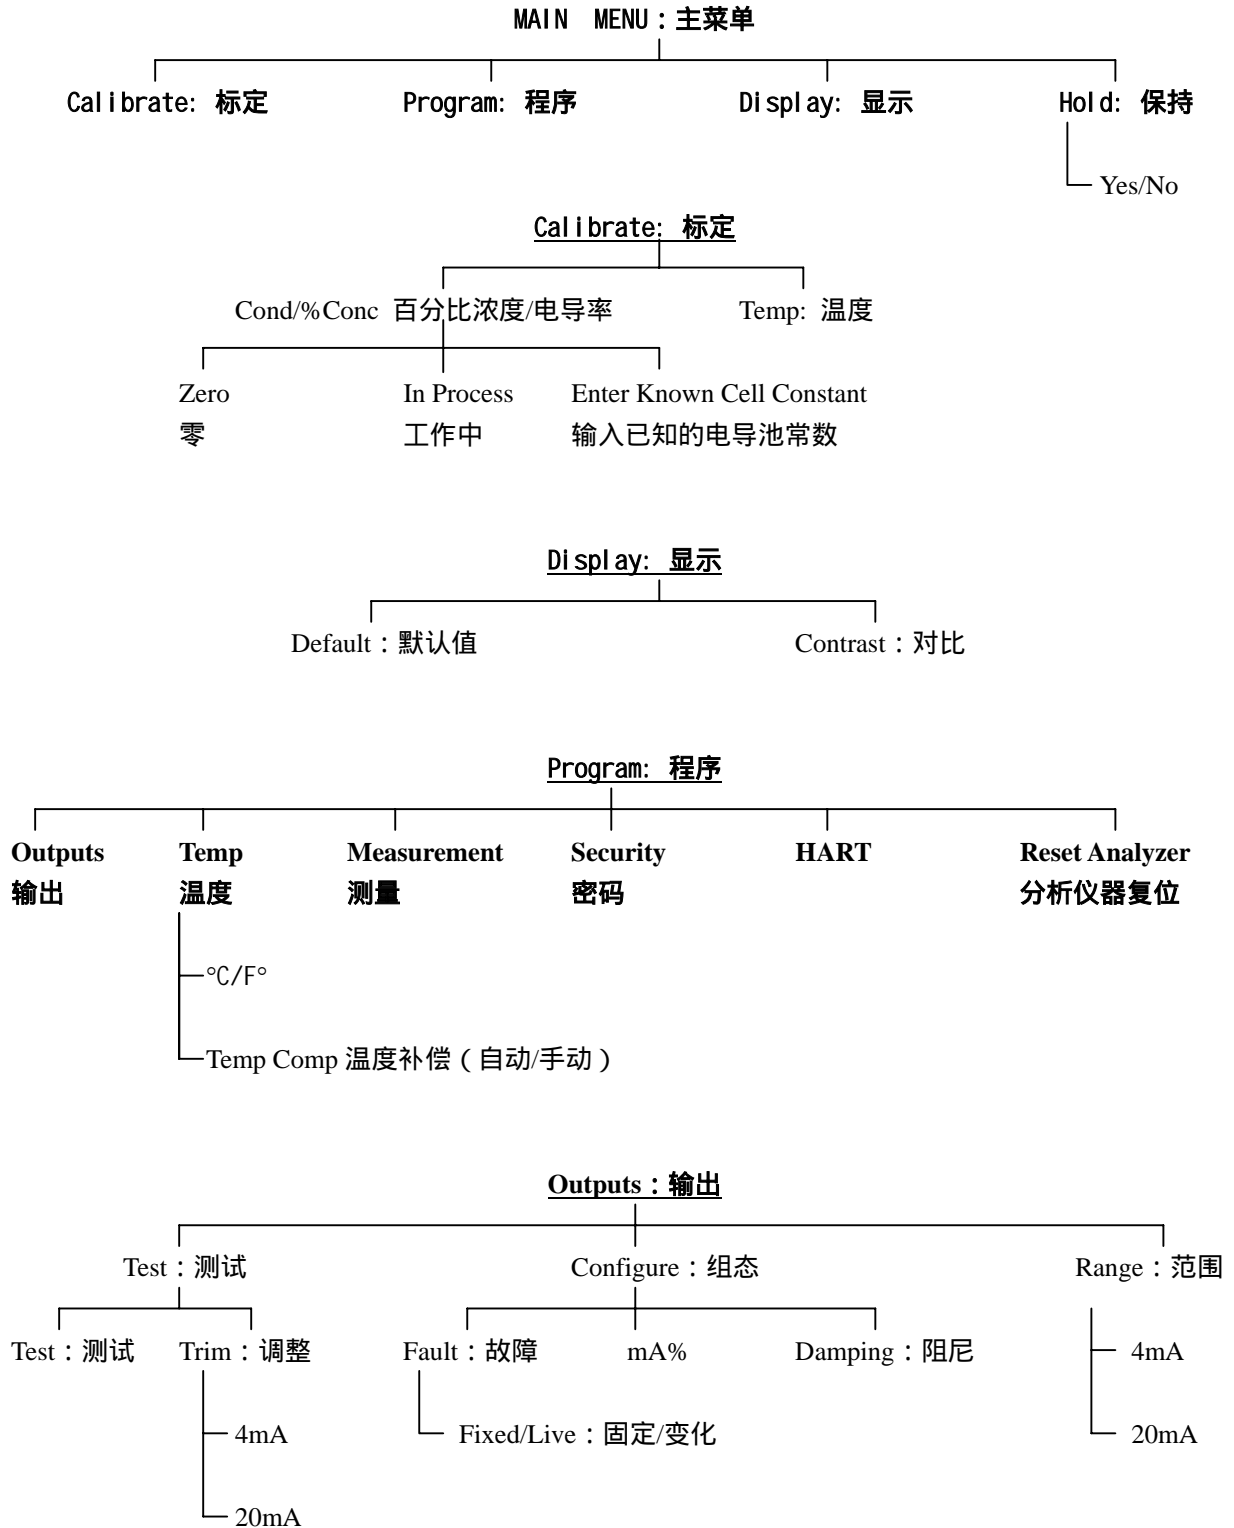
MAIN MENU：主菜单

Calibrate: 标定

Program: 程序

Display: 显示

Hold: 保持

Yes/No

Calibrate: 标定

Cond/%Conc 百分比浓度/电导率

Temp: 温度

Zero
零

In Process
工作中

Enter Known Cell Constant
输入已知的电导池常数

Display: 显示

Default：默认值

Contrast：对比

Program: 程序

Outputs
输出

Temp
温度

Measurement
测量

Security
密码

HART

Reset Analyzer
分析仪器复位

°C/F°

Temp Comp 温度补偿（自动/手动）

Outputs：输出

Test：测试

Configure：组态

Range：范围

Test：测试

Trim：调整

Fault：故障

mA%

Damping：阻尼

4mA

20mA

Fixed/Live：固定/变化

4mA

20mA